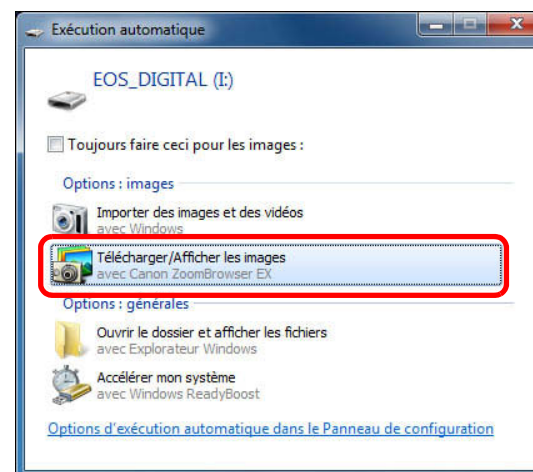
Exécution automatique

EOS_DIGITAL (I:)

Toujours faire ceci pour les images :

Options : images

Importer des images et des vidéos
avec Windows

Télécharger/Afficher les images
avec Canon ZoomBrowser EX

Options : générales

Ouvrir le dossier et afficher les fichiers
avec Explorateur Windows

Accélérer mon système
avec Windows ReadyBoost

Options d'exécution automatique dans le Panneau de configuration